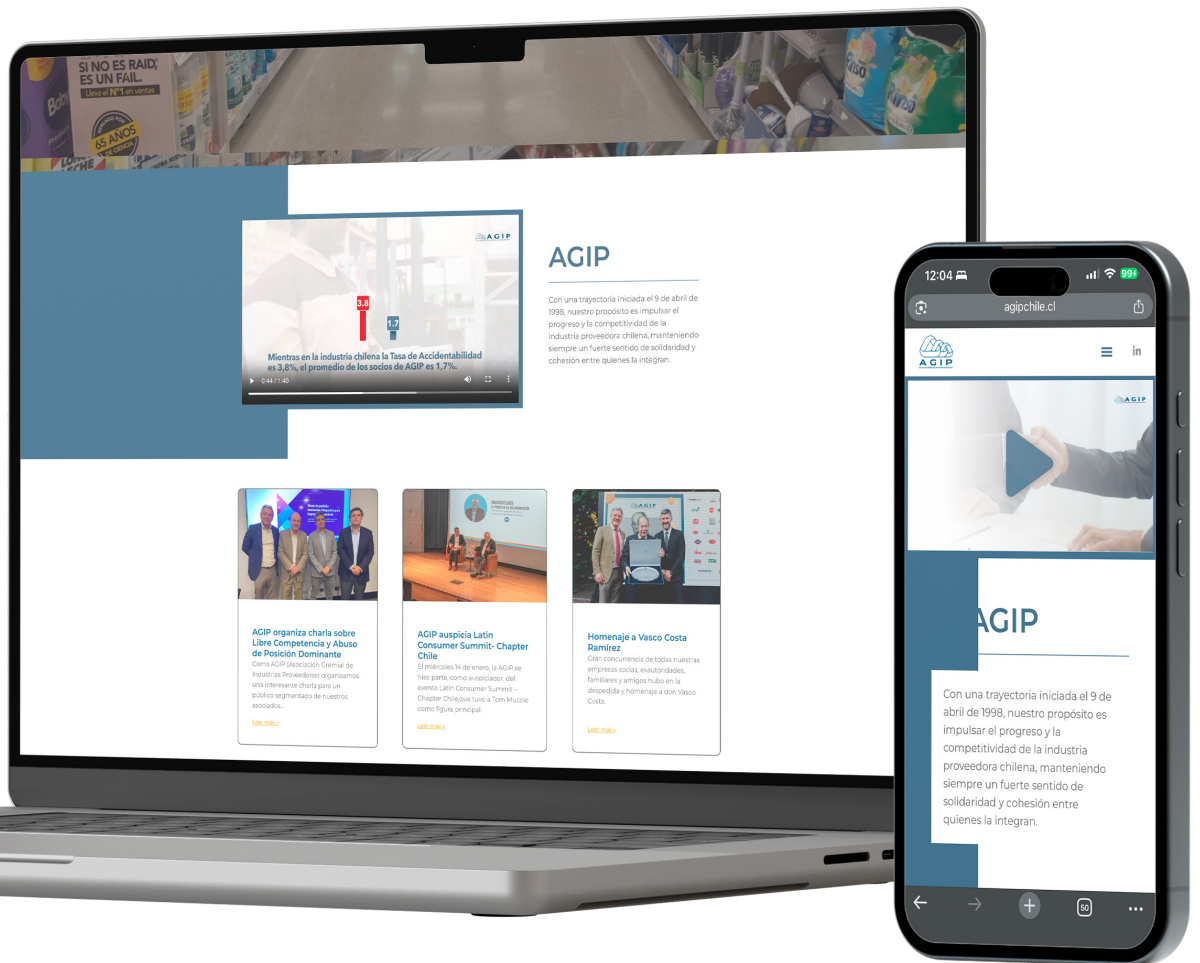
SI NO ES RAID, ES UN FAIL.
Lleva el N°1 en ventas
65 AÑOS

AGIP

3.8
1.7
Mientras en la industria chilena la Tasa de Accidentabilidad es 3,8%, el promedio de los socios de AGIP es 1,7%.
0:44 / 1:40

AGIP

Con una trayectoria iniciada el 9 de abril de 1998, nuestro propósito es impulsar el progreso y la competitividad de la industria proveedora chilena, manteniendo siempre un fuerte sentido de solidaridad y cohesión entre quienes la integran.

AGIP organiza charla sobre Libre Competencia y Abuso de Posición Dominante
Como AGIP (Asociación Gremial de Industrias Proveedoras) organizamos una interesante charla para un público segmentado de nuestros asociados...
Leer más »

AGIP auspicia Latin Consumer Summit- Chapter Chile
El miércoles 14 de enero, la AGIP se hizo parte, como auspiciador, del evento Latin Consumer Summit – Chapter Chile,que tuvo a Tom Muccio como figura principal.
Leer más »

Homenaje a Vasco Costa Ramírez
Gran concurrencia de todas nuestras empresas socias, exautoridades, familiares y amigos hubo en la despedida y homenaje a don Vasco Costa.
Leer más »

12:04
99
agipchile.cl
AGIP
in
AGIP

AGIP

Con una trayectoria iniciada el 9 de abril de 1998, nuestro propósito es impulsar el progreso y la competitividad de la industria proveedora chilena, manteniendo siempre un fuerte sentido de solidaridad y cohesión entre quienes la integran.

50